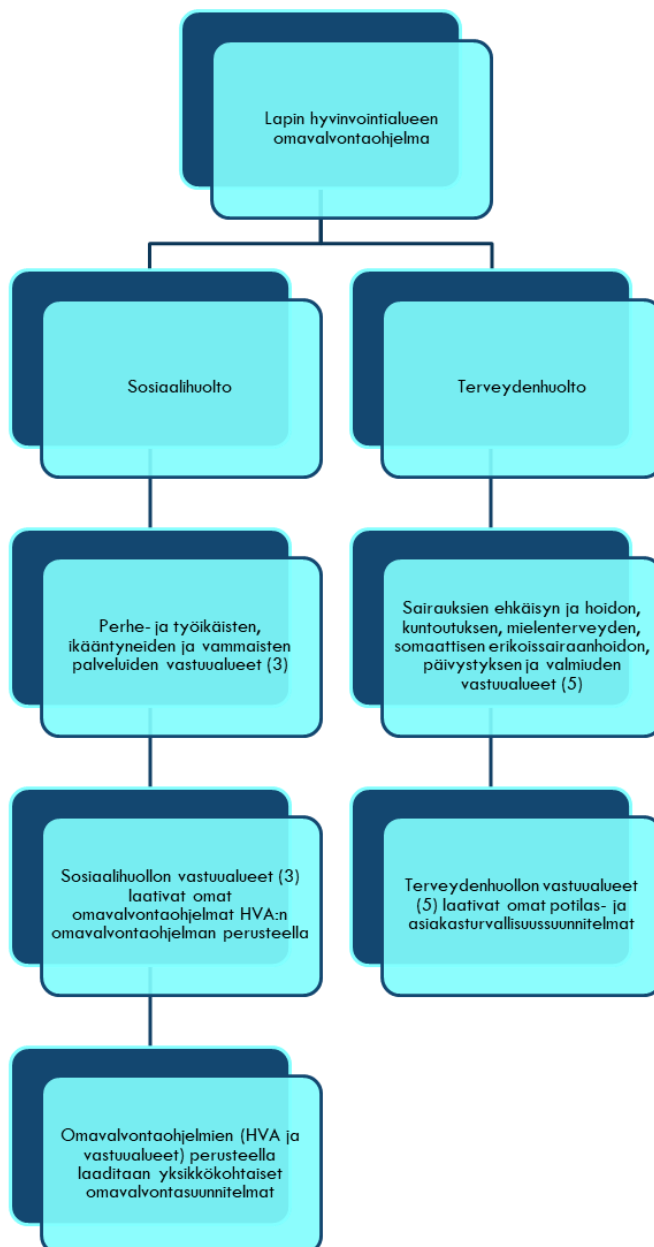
Lapin hyvinvointialueen omavalvontaohjelma

Sosiaalihuolto

Terveydenhuolto

Perhe- ja työikäisten, ikääntyneiden ja vammaisten palveluiden vastuualueet (3)

Sairauksien ehkäisyn ja hoidon, kuntoutuksen, mielenterveyden, somaattisen erikoissairaanhoidon, päivystyksen ja valmiuden vastuualueet (5)

Sosiaalihuollon vastuualueet (3) laativat omat omavalvontaohjelmat HVA:n omavalvontaohjelman perusteella

Terveydenhuollon vastuualueet (5) laativat omat potilas- ja asiakasturvallisuussuunnitelmat

Omavalvontaohjelmien (HVA ja vastuualueet) perusteella laaditaan yksikkökohtaiset omavalvontasuunnitelmat